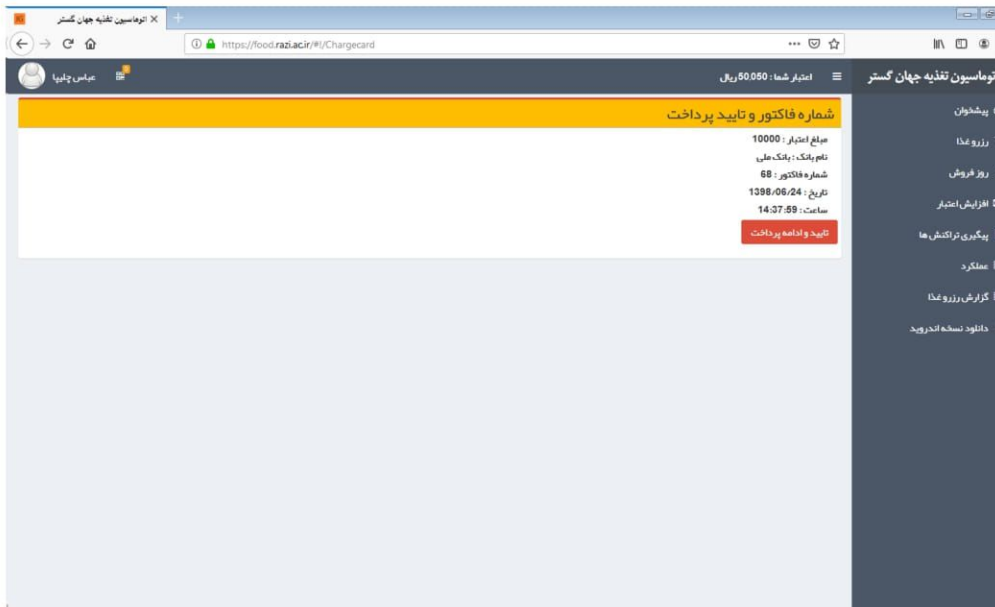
اتوماسیون تغذیه جهان گستر ×

https://food.razi.ac.ir/#!/Chargecard

اتوماسیون تغذیه جهان گستر

اعتبار شما : 50,050 ریال

عباس چلیپا

پیشخوان
رزرو غذا
روز فروش
افزایش اعتبار
پیگیری تراکنش ها
عملکرد
گزارش رزرو غذا
دانلود نسخه اندروید

شماره فاکتور و تایید پرداخت

مبلغ اعتبار : 10000
نام بانک : بانک ملی
شماره فاکتور : 68
تاریخ : 1398/06/24
ساعت : 14:37:59

تایید و ادامه پرداخت